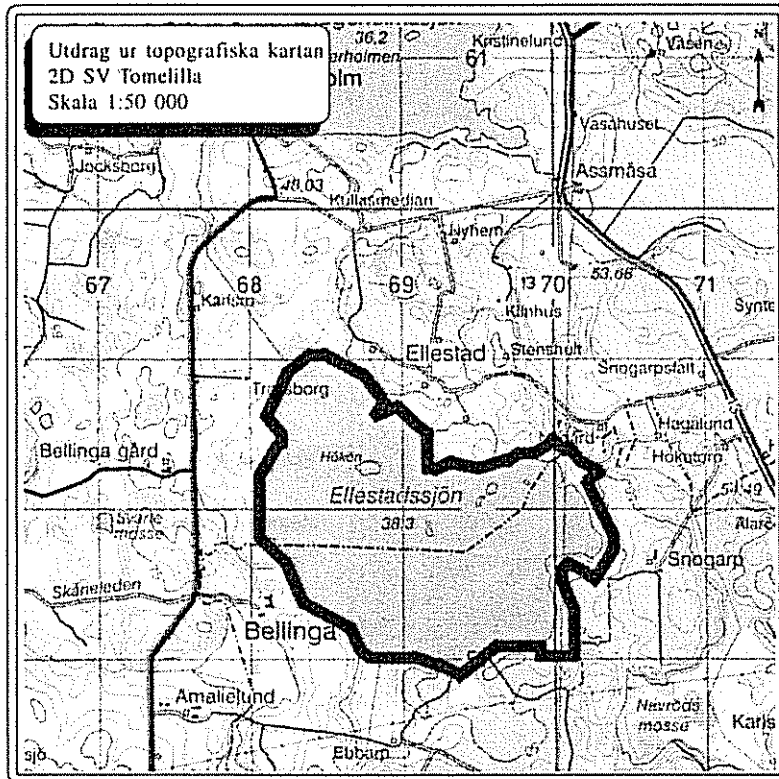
Utdrag ur topografiska kartan
2D SV Tomelilla
Skala 1:50 000

36,2
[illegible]rholmen
61
Kristinelund
Vasen
N
olm
Jocksborg
Vasahuset
Äsmåsa
48,03
Kullasmedian
Nyhem
67
68
69
13 70
53,66
71
Karlstorp
Klinhus
Synte
Ellestad
Stenshult
Snogarpsfält
Trolsborg
Bellinga gård
Hökön
Hagalund
Hokutorp
Ellestadssjön
Svarte mosse
38,3
Snogarp
Skåneleden
Bellinga
Amalielund
Nevröds mosse
Karls
sjö
Ebbarp